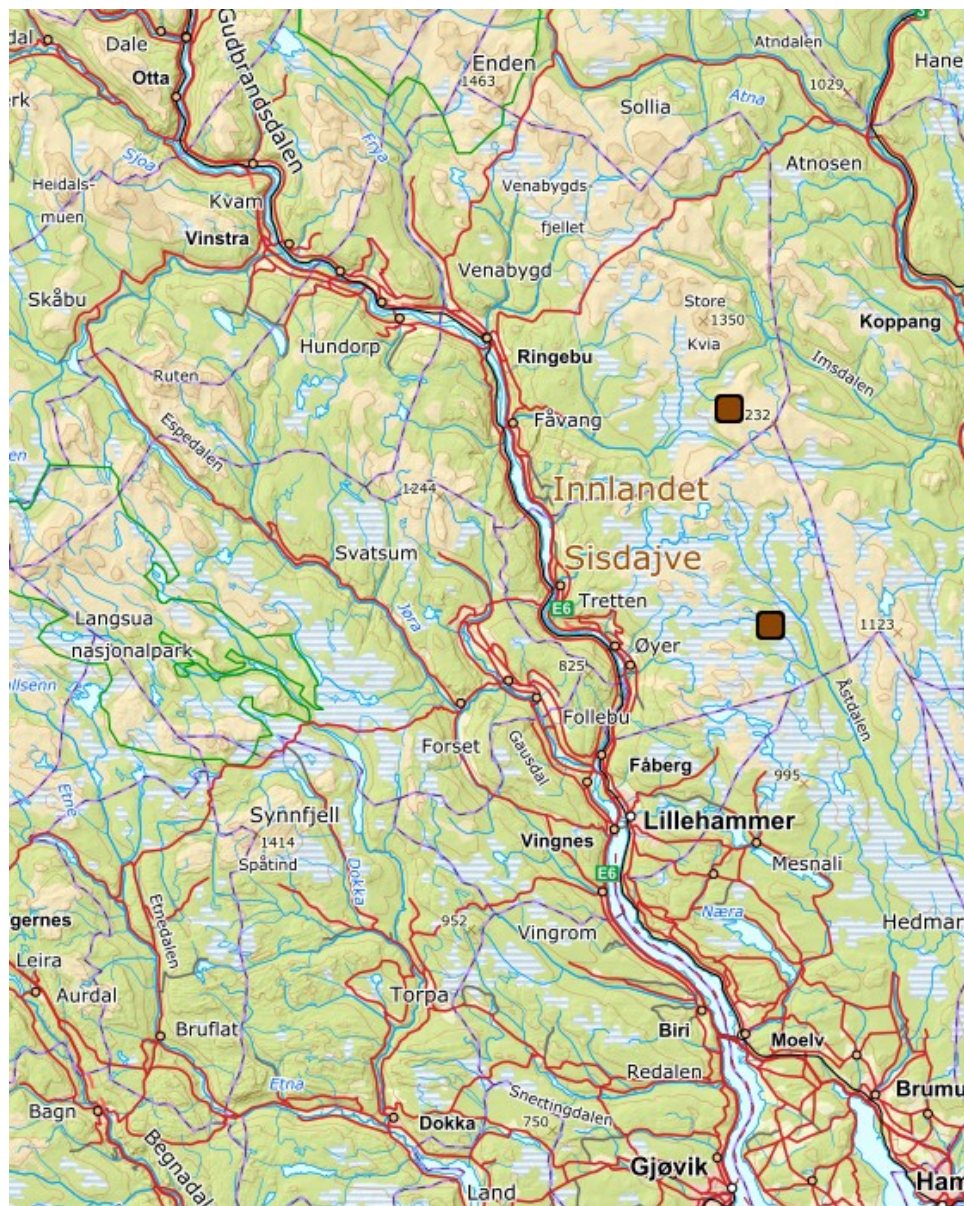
dal
Dale
Otta
Gudbrandsdalen
Enden
1463
Atndalen
Hane
1029
Sollia
Atna
erk
Sjoa
Frya
Atnosen
Heidalsmuen
Kvam
Venabygdsfjellet
Vinstra
Venabygd
Skåbu
Store
1350
Kvia
Koppang
Hundorp
Ringebu
Imsdalen
Ruten
232
Fåvang
Espedalen
en
1244
Innlandet
Sisdajve
Svatsum
E6
Tretten
Langsua nasjonalpark
Jora
Øyer
1123
825
llsenn
Follebu
Forset
Gausdal
Åstdalen
Fåberg
Etna
995
Synnfjell
Lillehammer
1414
Spåtind
Vingnes
Mesnali
Dokka
E6
gernes
Etnedalen
Næra
952
Hedmar
Vingrom
Leira
Aurdal
Torpa
Bruflat
Biri
Moelv
Redalen
Etna
Brumu
Bagn
Snertingdalen
Dokka
750
Begnadal
Gjøvik
Land
Ham